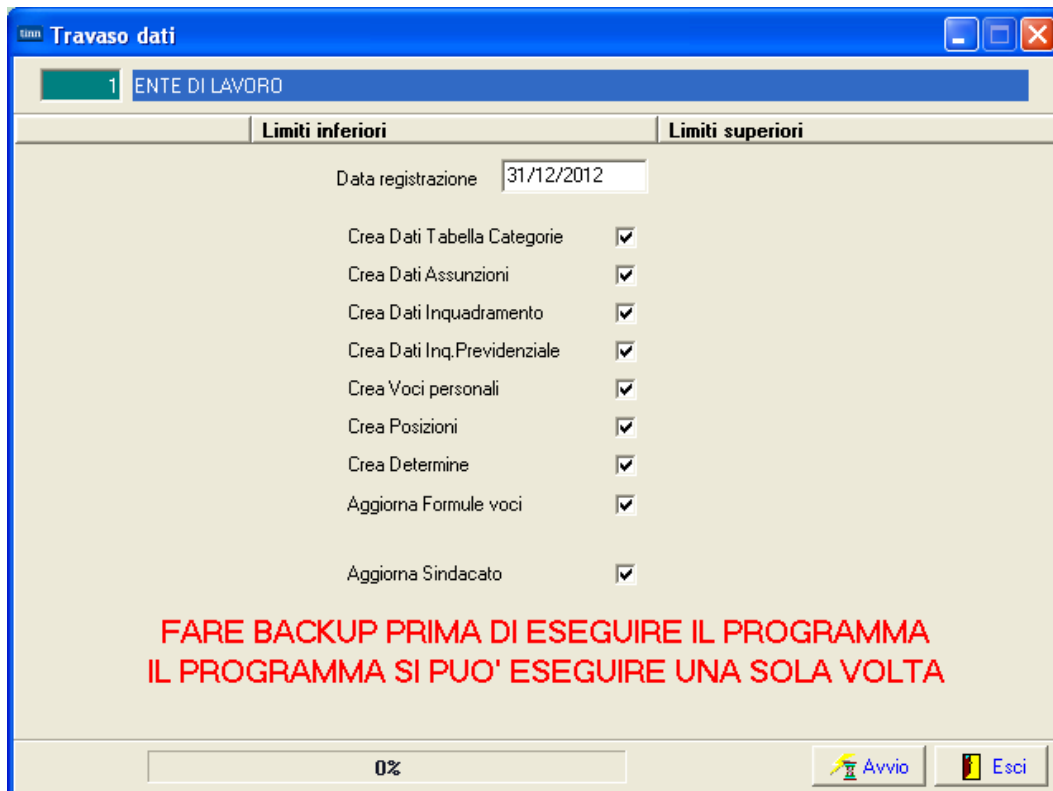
tinn Travaso dati

1 ENTE DI LAVORO

| Limiti inferiori | Limiti superiori |
|---|---|

Data registrazione 31/12/2012

Crea Dati Tabella Categorie
Crea Dati Assunzioni
Crea Dati Inquadramento
Crea Dati Inq.Previdenziale
Crea Voci personali
Crea Posizioni
Crea Determine
Aggiorna Formule voci

Aggiorna Sindacato

FARE BACKUP PRIMA DI ESEGUIRE IL PROGRAMMA
IL PROGRAMMA SI PUO' ESEGUIRE UNA SOLA VOLTA

0%

Avvio

Esci